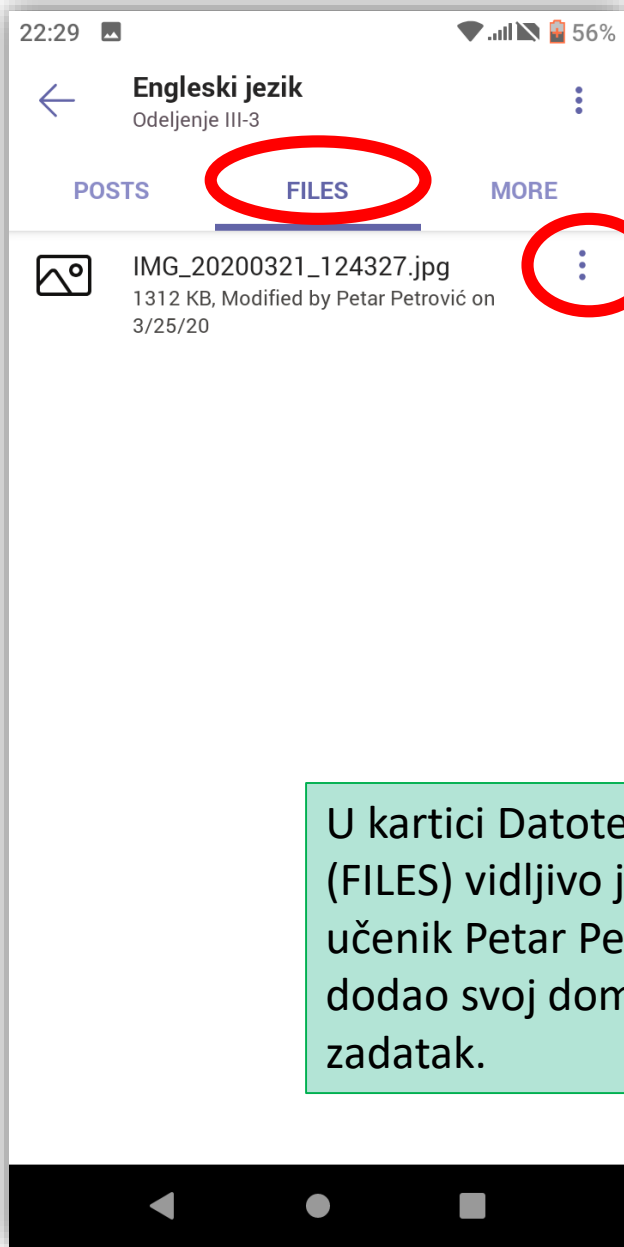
22:29 56%

Engleski jezik
Odeljenje III-3

POSTS FILES MORE

IMG_20200321_124327.jpg
1312 KB, Modified by Petar Petrović on 3/25/20

U kartici Datote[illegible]
(FILES) vidljivo j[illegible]
učenik Petar Pe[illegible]
dodao svoj dom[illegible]
zadatak.